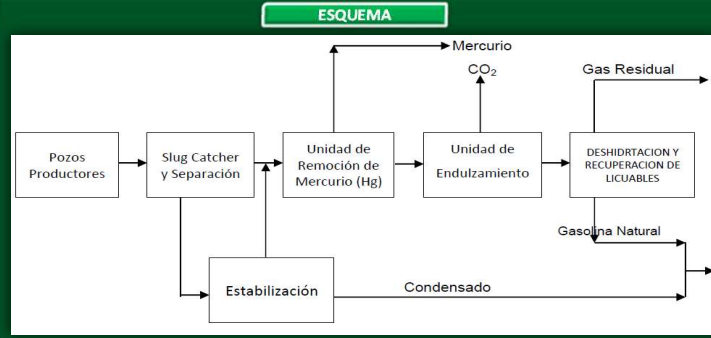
ESQUEMA

Mercurio

$CO_2$

Gas Residual

Pozos Productores

Slug Catcher y Separación

Unidad de Remoción de Mercurio (Hg)

Unidad de Endulzamiento

DESHIDRTACION Y RECUPERACION DE LICUABLES

Gasolina Natural

Estabilización

Condensado